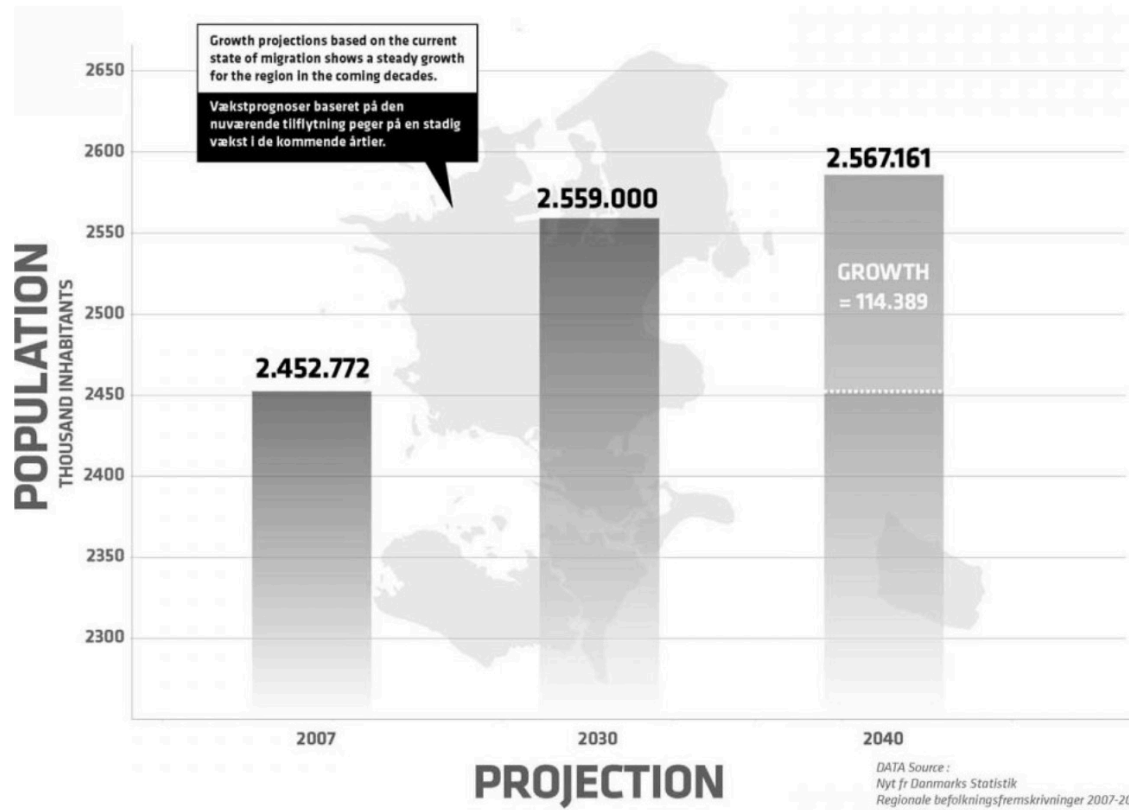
Growth projections based on the current state of migration shows a steady growth for the region in the coming decades.

Vækstprognoser baseret på den nuværende tilflytning peger på en stadig vækst i de kommende årtier.

2650
2600
2550
2500
2450
2400
2350
2300

POPULATION
THOUSAND INHABITANTS

2.452.772
2.559.000
2.567.161

GROWTH = 114.389

2007
2030
2040

PROJECTION

DATA Source :
Nyt fr Danmarks Statistik
Regionale befolkningsfremskrivninger 2007-2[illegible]